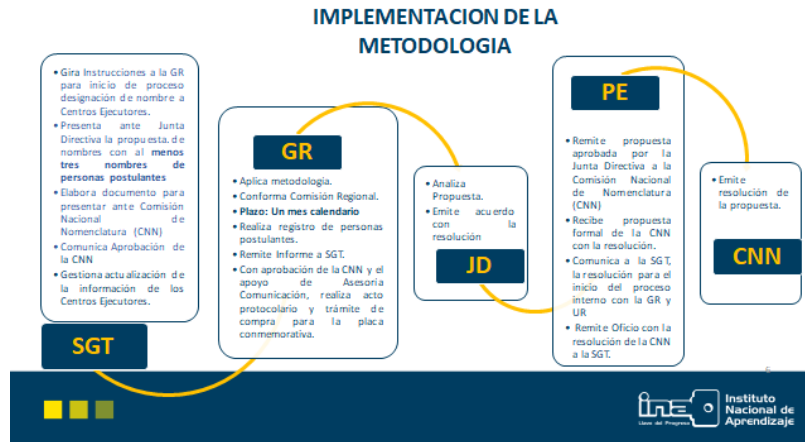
IMPLEMENTACION DE LA METODOLOGIA

• Gira Instrucciones a la GR para inicio de proceso designación de nombre a Centros Ejecutores.
• Presenta ante Junta Directiva la propuesta de nombres con al **menos tres nombres de personas postulantes**
• Elabora documento para presentar ante Comisión Nacional de Nomenclatura (CNN)
• Comunica Aprobación de la CNN
• Gestiona actualización de la información de los Centros Ejecutores.

SGT

GR

• Aplica metodología.
• Conforma Comisión Regional.
• **Plazo: Un mes calendario**
• Realiza registro de personas postulantes.
• Remite Informe a SGT.
• Con aprobación de la CNN y el apoyo de Asesoría Comunicación, realiza acto protocolario y trámite de compra para la placa conmemorativa.

• Analiza Propuesta.
• Emite acuerdo con la resolución

JD

PE

• Remite propuesta aprobada por la Junta Directiva a la Comisión Nacional de Nomenclatura (CNN)
• Recibe propuesta formal de la CNN con la resolución.
• Comunica a la SGT, la resolución para el inicio del proceso interno con la GR y UR
• Remite Oficio con la resolución de la CNN a la SGT.

• Emite resolución de la propuesta.

CNN

ina Llave del Progreso Instituto Nacional de Aprendizaje